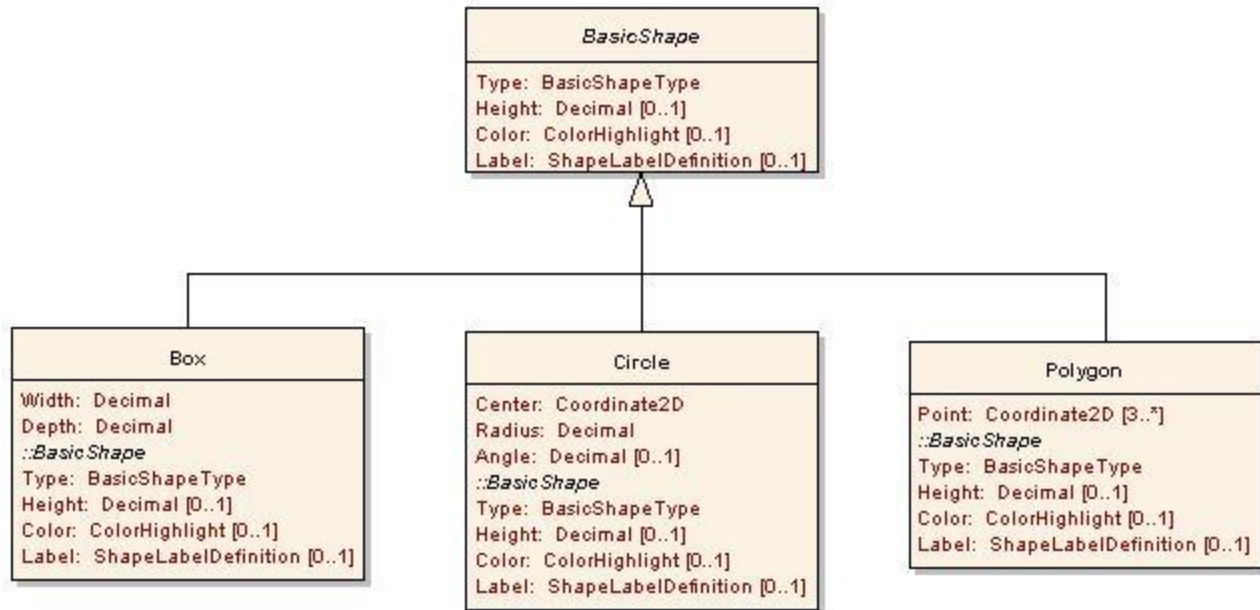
BasicShape

Type: BasicShapeType
Height: Decimal [0..1]
Color: ColorHighlight [0..1]
Label: ShapeLabelDefinition [0..1]

Box

Width: Decimal
Depth: Decimal
::BasicShape
Type: BasicShapeType
Height: Decimal [0..1]
Color: ColorHighlight [0..1]
Label: ShapeLabelDefinition [0..1]

Circle

Center: Coordinate2D
Radius: Decimal
Angle: Decimal [0..1]
::BasicShape
Type: BasicShapeType
Height: Decimal [0..1]
Color: ColorHighlight [0..1]
Label: ShapeLabelDefinition [0..1]

Polygon

Point: Coordinate2D [3..*]
::BasicShape
Type: BasicShapeType
Height: Decimal [0..1]
Color: ColorHighlight [0..1]
Label: ShapeLabelDefinition [0..1]